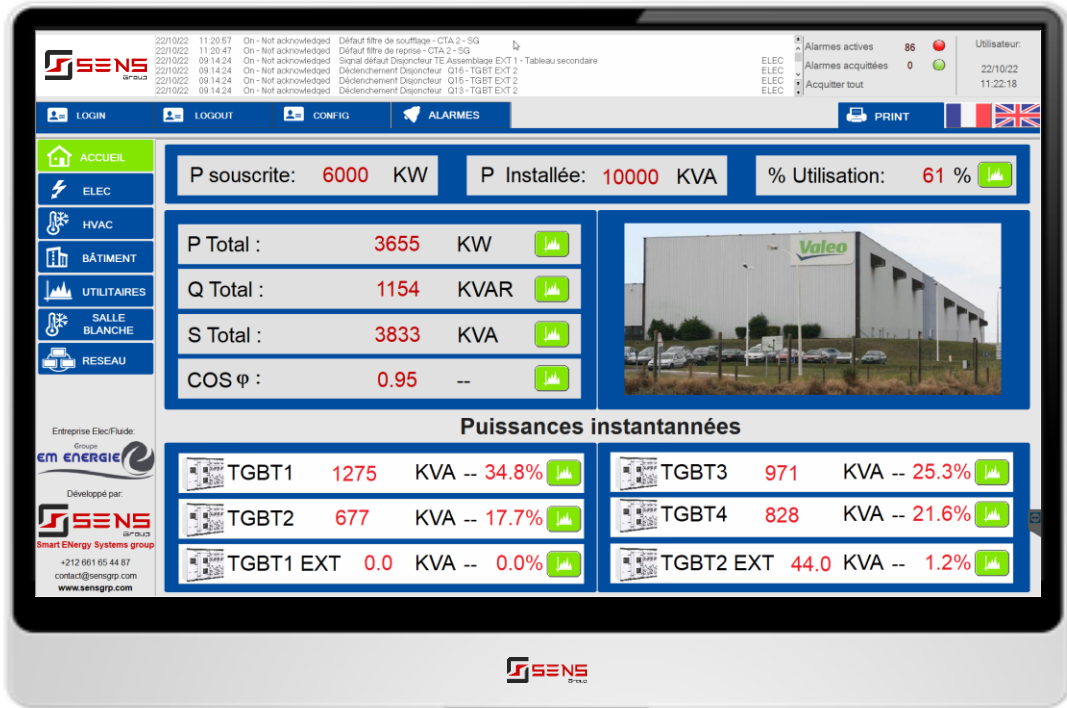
SENS Group

22/10/22 11:20:57 On - Not acknowledged Défaut filtre de soufflage - CTA 2 - SG
22/10/22 11:20:47 On - Not acknowledged Défaut filtre de reprise - CTA 2 - SG
22/10/22 09:14:24 On - Not acknowledged Signal défaut Disjoncteur TE Assemblage EXT 1 - Tableau secondaire ELEC
22/10/22 09:14:24 On - Not acknowledged Déclenchement Disjoncteur Q16 - TGBT EXT 2 ELEC
22/10/22 09:14:24 On - Not acknowledged Déclenchement Disjoncteur Q15 - TGBT EXT 2 ELEC
22/10/22 09:14:24 On - Not acknowledged Déclenchement Disjoncteur Q13 - TGBT EXT 2 ELEC

Alarmes actives 86
Alarmes acquittées 0
Acquitter tout

Utilisateur:
22/10/22
11:22:18

LOGIN LOGOUT CONFIG ALARMES PRINT

ACCUEIL
ELEC
HVAC
BÂTIMENT
UTILITAIRES
SALLE BLANCHE
RESEAU

Entreprise Elec/Fluide:
Groupe EM ENERGIE

Développé par:
SENS Group
Smart ENergy Systems group
+212 661 65 44 87
contact@sensgrp.com
www.sensgrp.com

P souscrite: 6000 KW
P Installée: 10000 KVA
% Utilisation: 61 %

P Total : 3655 KW
Q Total : 1154 KVAR
S Total : 3833 KVA
COS φ : 0.95 --

Valeo

Puissances instantannées

| TGBT1 | 1275 | KVA -- 34.8% |
|---|---|---|
| TGBT2 | 677 | KVA -- 17.7% |
| TGBT1 EXT | 0.0 | KVA -- 0.0% |

| TGBT3 | 971 | KVA -- 25.3% |
|---|---|---|
| TGBT4 | 828 | KVA -- 21.6% |
| TGBT2 EXT | 44.0 | KVA -- 1.2% |

SENS Group